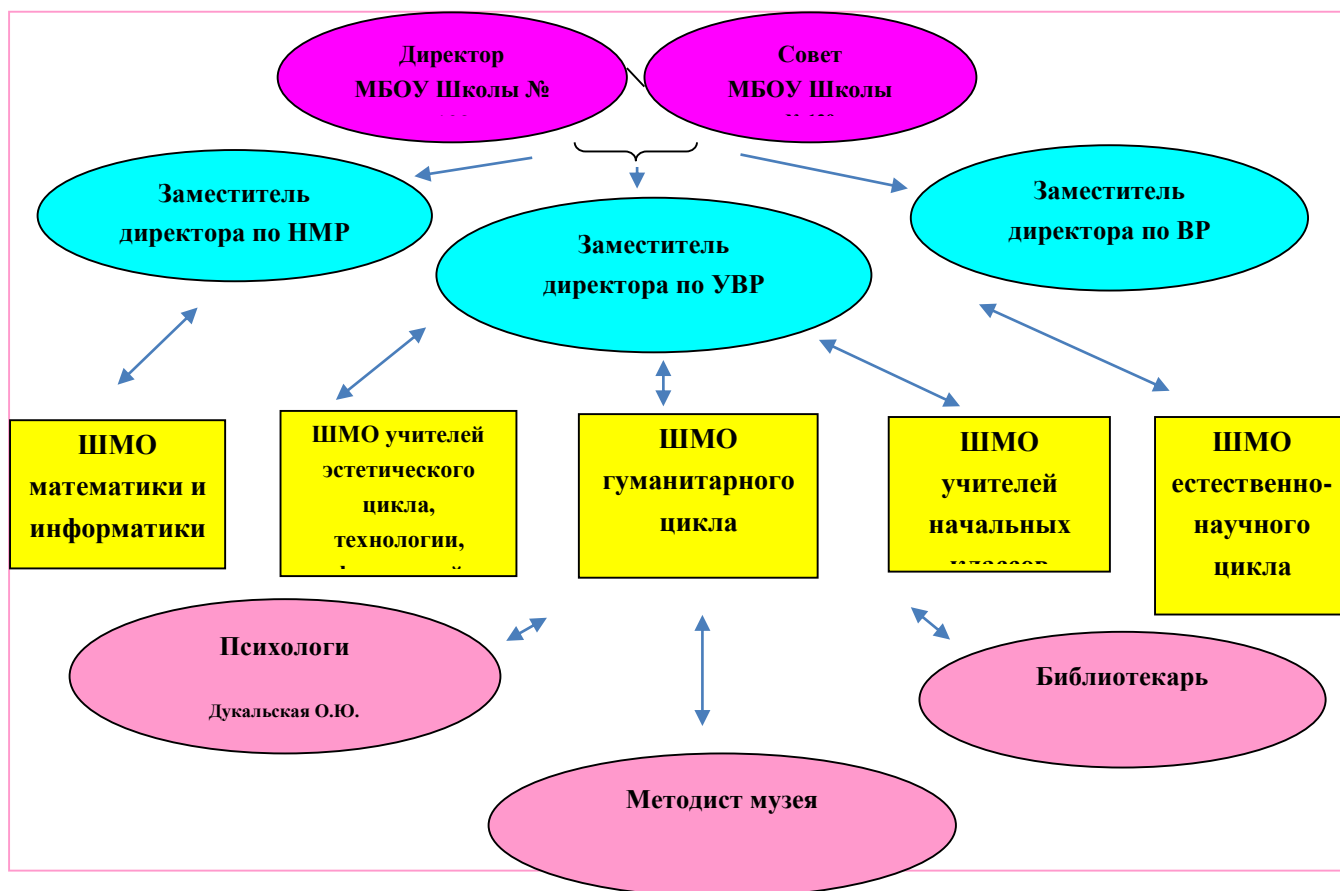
Директор МБОУ Школы № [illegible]

Совет МБОУ Школы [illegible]

Заместитель директора по НМР

Заместитель директора по УВР

Заместитель директора по ВР

ШМО математики и информатики

ШМО учителей эстетического цикла, технологии, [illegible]

ШМО гуманитарного цикла

ШМО учителей начальных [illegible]

ШМО естественно-научного цикла

Психологи

Дукальская О.Ю.

Библиотекарь

Методист музея